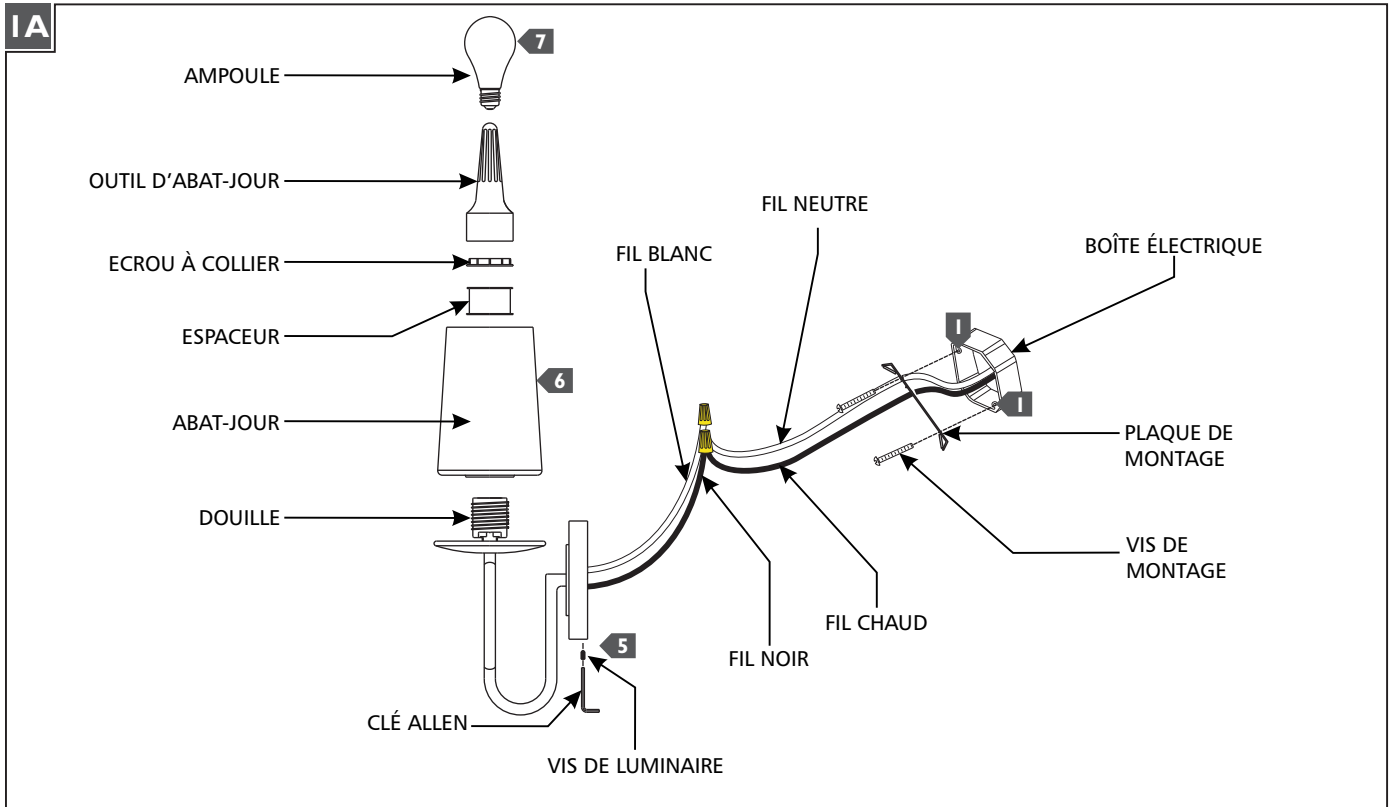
1A

7

AMPOULE

OUTIL D'ABAT-JOUR

ECROU À COLLIER

ESPACEUR

6

ABAT-JOUR

DOUILLE

5

CLÉ ALLEN

VIS DE LUMINAIRE

FIL BLANC

FIL NOIR

FIL NEUTRE

FIL CHAUD

BOÎTE ÉLECTRIQUE

1

1

PLAQUE DE MONTAGE

VIS DE MONTAGE